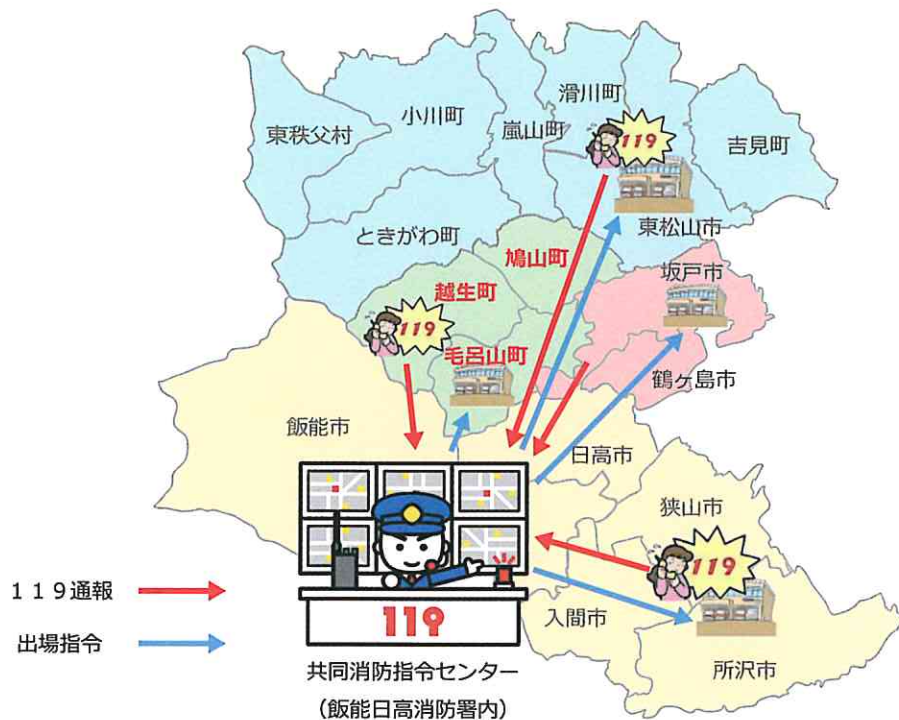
東秩父村
小川町
滑川町
嵐山町
119
吉見町
東松山市
ときがわ町
鳩山町
坂戸市
越生町
119
毛呂山町
鶴ヶ島市
飯能市
日高市
狭山市
119
119
119通報
出場指令
入間市
所沢市
共同消防指令センター
（飯能日高消防署内）